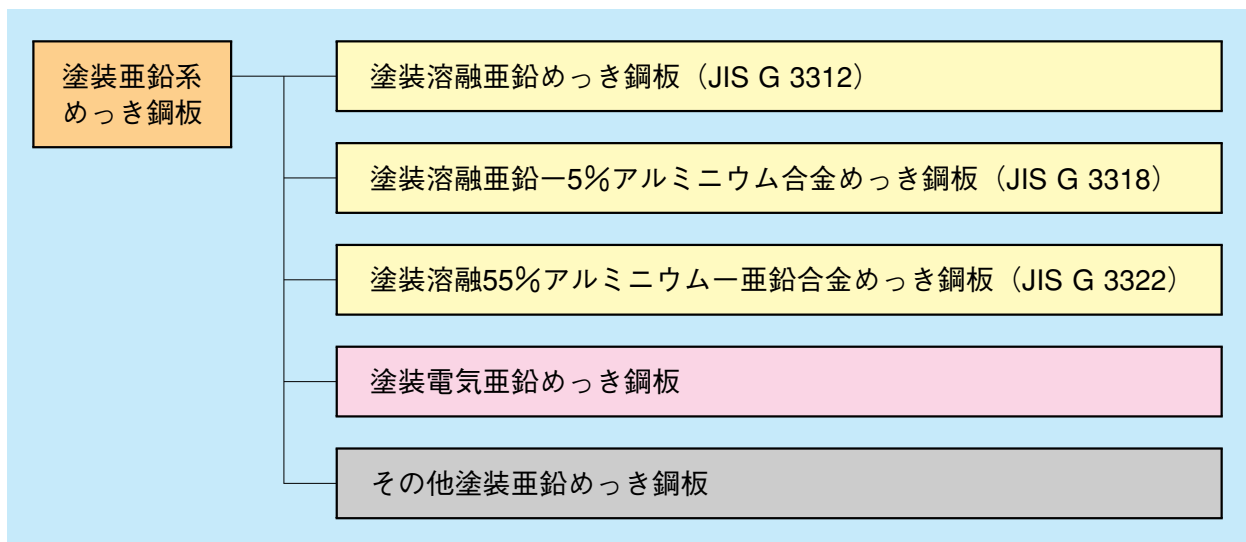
塗装亜鉛系
めっき鋼板

塗装溶融亜鉛めっき鋼板（JIS G 3312）

塗装溶融亜鉛ー5%アルミニウム合金めっき鋼板（JIS G 3318）

塗装溶融55%アルミニウムー亜鉛合金めっき鋼板（JIS G 3322）

塗装電気亜鉛めっき鋼板

その他塗装亜鉛めっき鋼板